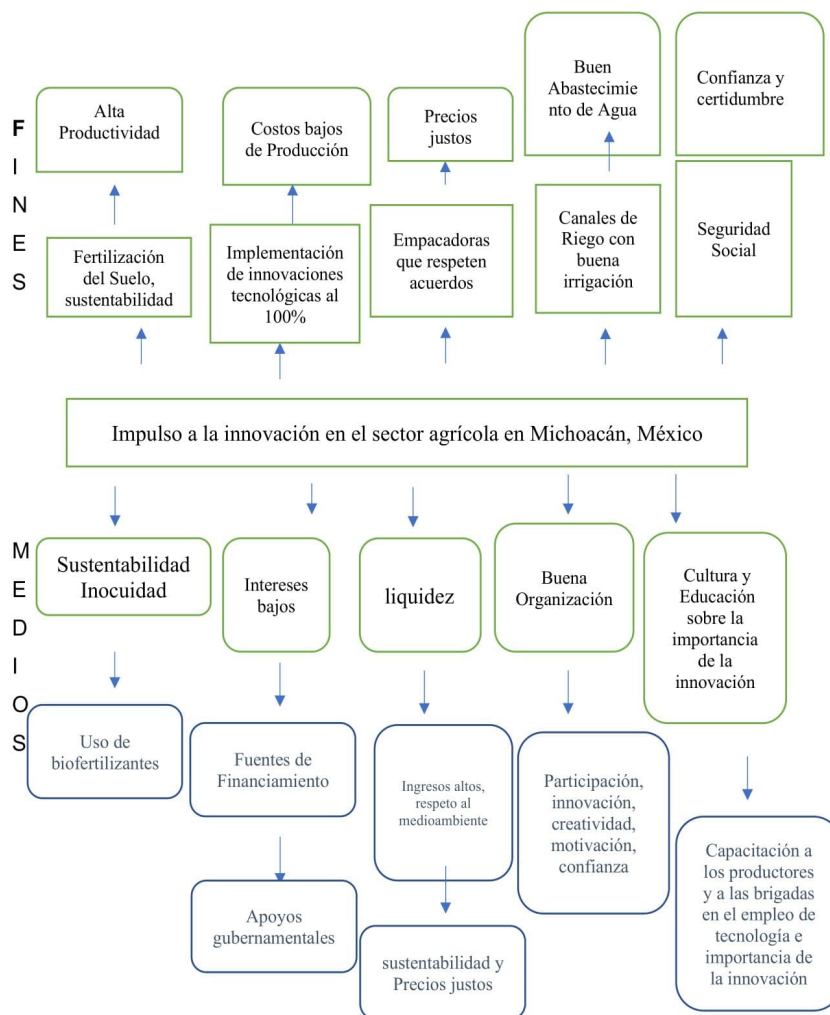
F
I
N
E
S

Alta Productividad

Costos bajos de Producción

Precios justos

Buen Abastecimiento de Agua

Confianza y certidumbre

Fertilización del Suelo, sustentabilidad

Implementación de innovaciones tecnológicas al 100%

Empacadoras que respeten acuerdos

Canales de Riego con buena irrigación

Seguridad Social

Impulso a la innovación en el sector agrícola en Michoacán, México

M
E
D
I
O
S

Sustentabilidad Inocuidad

Intereses bajos

liquidez

Buena Organización

Cultura y Educación sobre la importancia de la innovación

Uso de biofertilizantes

Fuentes de Financiamiento

Ingresos altos, respeto al medioambiente

Participación, innovación, creatividad, motivación, confianza

Apoyos gubernamentales

sustentabilidad y Precios justos

Capacitación a los productores y a las brigadas en el empleo de tecnología e importancia de la innovación